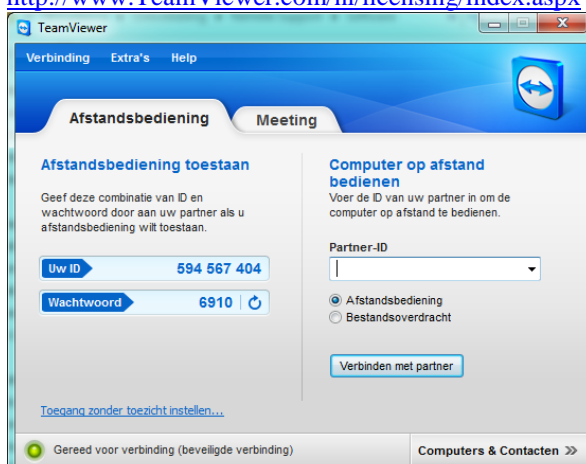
http://www.TeamViewer.com/nl/licensing/index.aspx

TeamViewer

Verbinding Extra's Help

Afstandsbediening Meeting

Afstandsbediening toestaan

Geef deze combinatie van ID en wachtwoord door aan uw partner als u afstandsbediening wilt toestaan.

Uw ID 594 567 404

Wachtwoord 6910

Toegang zonder toezicht instellen...

Computer op afstand bedienen

Voer de ID van uw partner in om de computer op afstand te bedienen.

Partner-ID

Afstandsbediening

Bestandsoverdracht

Verbinden met partner

Gereed voor verbinding (beveiligde verbinding)

Computers & Contacten